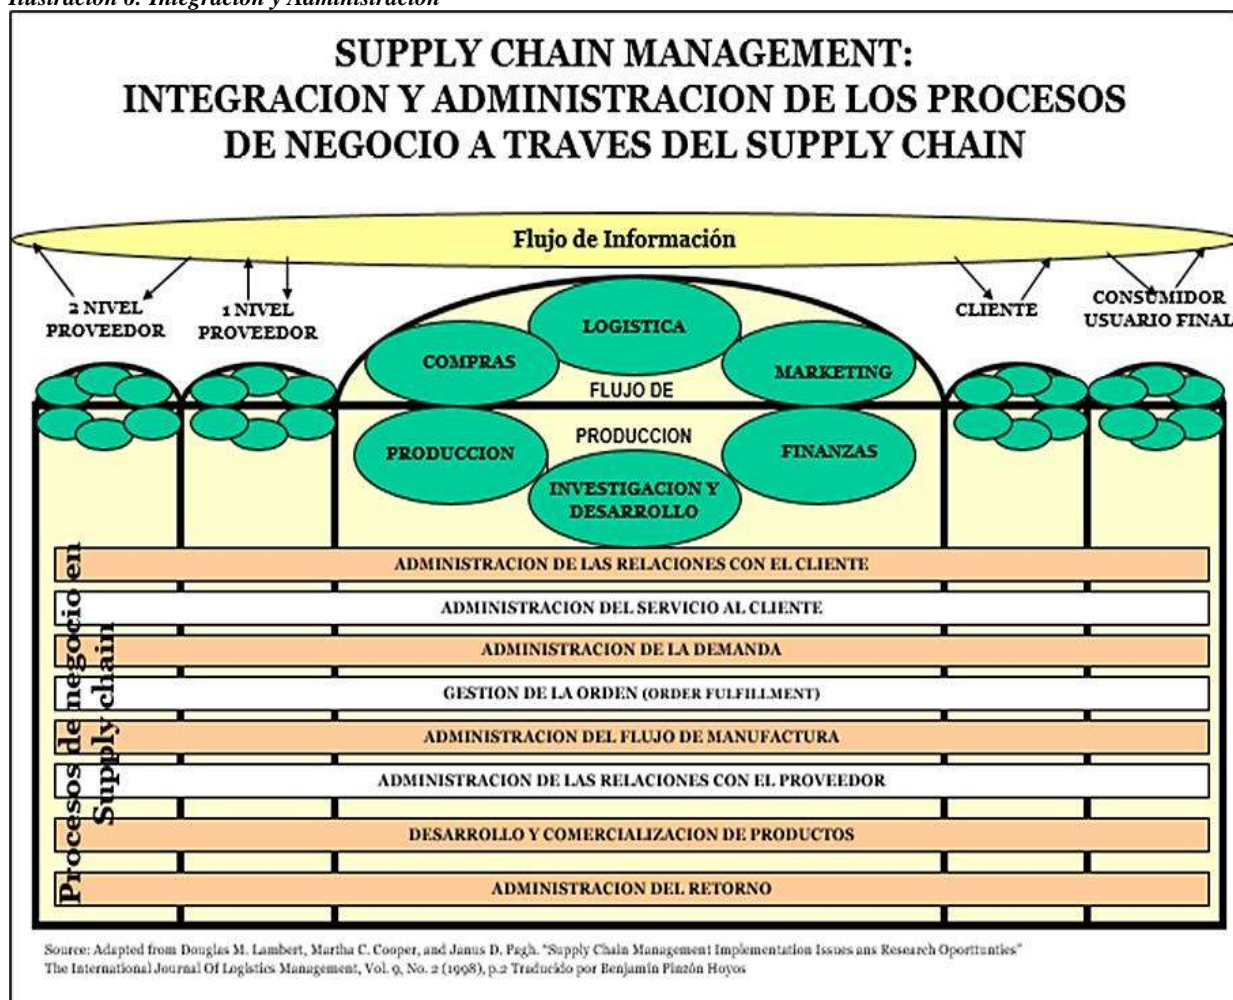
Ilustración 6: Integración y Administración

SUPPLY CHAIN MANAGEMENT:
INTEGRACION Y ADMINISTRACION DE LOS PROCESOS DE NEGOCIO A TRAVES DEL SUPPLY CHAIN

Flujo de Información

2 NIVEL PROVEEDOR

1 NIVEL PROVEEDOR

CLIENTE

CONSUMIDOR USUARIO FINAL

LOGISTICA

COMPRAS

MARKETING

FLUJO DE

PRODUCCION

PRODUCCION

FINANZAS

INVESTIGACION Y DESARROLLO

Procesos de negocio en Supply chain

ADMINISTRACION DE LAS RELACIONES CON EL CLIENTE

ADMINISTRACION DEL SERVICIO AL CLIENTE

ADMINISTRACION DE LA DEMANDA

GESTION DE LA ORDEN (ORDER FULFILLMENT)

ADMINISTRACION DEL FLUJO DE MANUFACTURA

ADMINISTRACION DE LAS RELACIONES CON EL PROVEEDOR

DESARROLLO Y COMERCIALIZACION DE PRODUCTOS

ADMINISTRACION DEL RETORNO

Source: Adapted from Douglas M. Lambert, Martha C. Cooper, and Janus D. Pagh. "Supply Chain Management Implementation Issues ans Research Oporttunties" The International Journal Of Logistics Management, Vol. 9, No. 2 (1998), p.2 Traducido por Benjamin Pinzón Hoyos